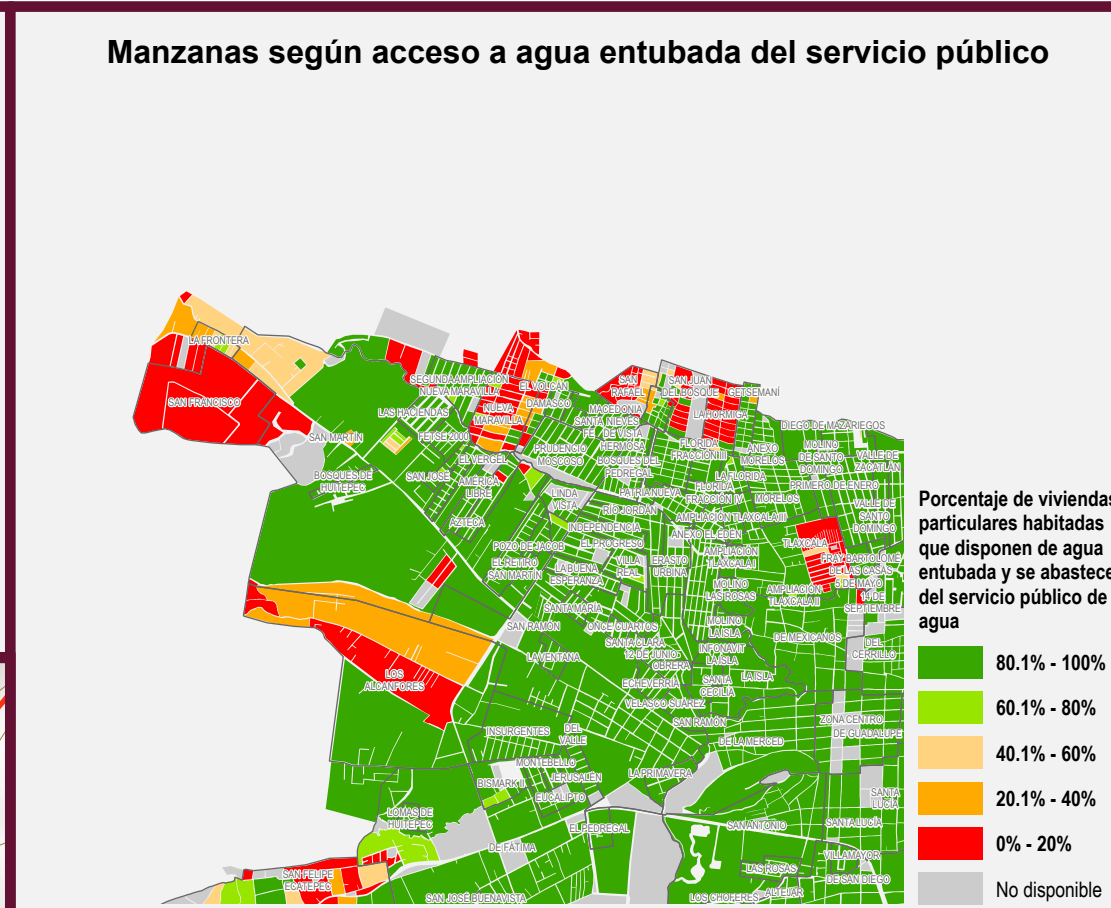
Manzanas según acceso a agua entubada del servicio público

LA FRONTERA
SAN FRANCISCO
SAN MARTÍN
BOSQUES DE HUITEPEC
LAS HACIENDAS
SEGUNDA AMPLIACIÓN NUEVA MARAVILLA
EL VOLCÁN
NUEVA MARAVILLA
DAMASCO
PEJE 2000
SAN JOSÉ
EL VERGEL
AMÉRICA LIBRE
PRUDENCIO MOSCOSO
AZTECA
LINDA VISTA
SAN RAFAEL
SAN JUAN DEL BOSQUE
GETSEMANÍ
MACEDONIA
SANTA NIEVES
FE DE VISTA HERMOSA
BOSQUES DEL PEDREGAL
LA HORMIGA
FLORIDA FRACCIÓN III
ANEXO MORELOS
DIEGO DE MAZARIEGOS
MOLINO DE SANTO DOMINGO
VALLE DE ZACATLÁN
LA FLORIDA
PRIMERO DE ENERO
PATRIA NUEVA
FLORIDA FRACCIÓN IV
MORELOS
VALLE DE SANTO DOMINGO
RÍO JORDÁN
AMPLIACIÓN TLAXCALA III
INDEPENDENCIA
EL PROGRESO
ANEXO EL EDÉN
TLAXCALA
POZO DE JACOB
EL RETIRO
SAN MARTÍN
LA BUENA ESPERANZA
VILLA REAL
ERASTO URBINA
AMPLIACIÓN TLAXCALA I
FRAY BARTOLOMÉ DE LAS CASAS
5 DE MAYO
14 DE SEPTIEMBRE
MOLINO LAS ROSAS
AMPLIACIÓN TLAXCALA II
SANTA MARÍA
SAN RAMÓN
ONCE CUARTOS
SANTA CLARA
MOLINO LA ISLA
DE MEXICANOS
DEL CERRILLO
LOS ALCANFORES
LA VENTANA
12 DE JUNIO
OBRERA
INFONAVIT LA ISLA
SANTA CECILIA
LA ISLA
ECHEVERRÍA
VELASCO SUÁREZ
SAN RAMÓN
ZONA CENTRO
DE GUADALUPE
INSURGENTES
DEL VALLE
DE LA MERCED
MONTEBELLO
JERUSALÉN
LA PRIMAVERA
BISMARK
EUCALIPTO
SANTA LUCÍA
LOMAS DE HUITEPEC
EL PEDREGAL
SAN ANTONIO
SANTA LUCÍA
DE FÁTIMA
VILLA MAYOR
LAS ROSAS
DE SAN DIEGO
SAN FELIPE ECATEPEC
SAN JOSÉ BUENAVISTA
LOS CHOFERES
ALTEJAR

Porcentaje de viviendas particulares habitadas que disponen de agua entubada y se abastece del servicio público de agua
80.1% - 100%
60.1% - 80%
40.1% - 60%
20.1% - 40%
0% - 20%
No disponible